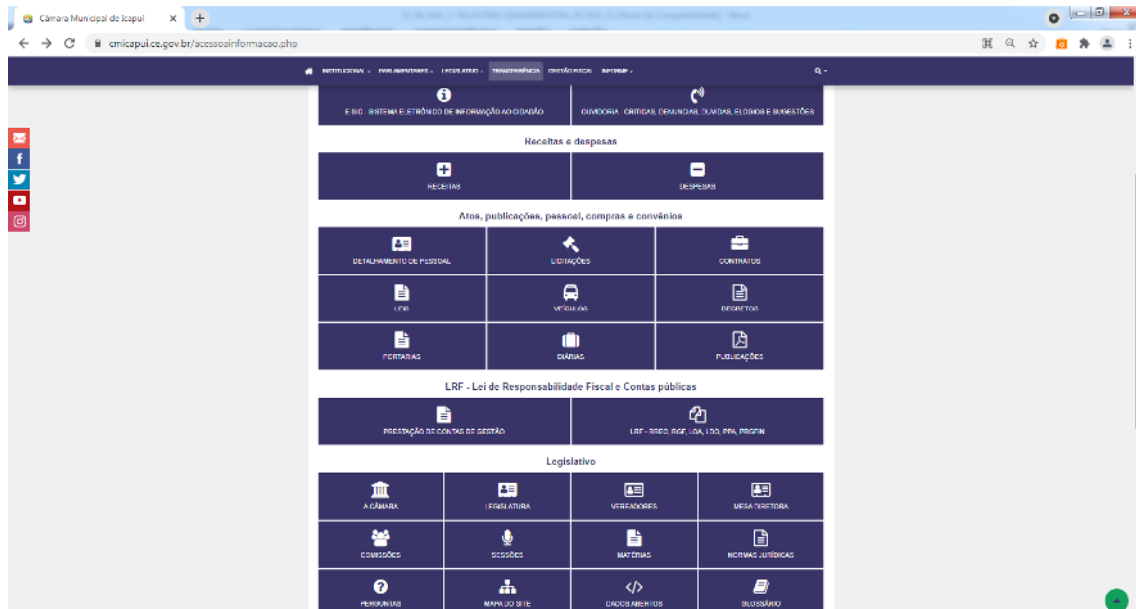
Câmara Municipal de Icapuí
cmicapui.ce.gov.br/acessoainformacao.php

INSTITUCIONAL PARLAMENTARES LEGISLATIVO TRANSPARÊNCIA GESTÃO FISCAL INFORME

E-SIC - SISTEMA ELETRÔNICO DE INFORMAÇÃO AO CIDADÃO
OUVIDORIA - CRÍTICAS, DENÚNCIAS, DÚVIDAS, ELOGIOS E SUGESTÕES

Receitas e despesas

RECEITAS
DESPESAS

Atos, publicações, pessoal, compras e convênios

DETALHAMENTO DE PESSOAL
LICITAÇÕES
CONTRATOS
LEIS
VEÍCULOS
DECRETOS
PORTARIAS
DIÁRIAS
PUBLICAÇÕES

LRF - Lei de Responsabilidade Fiscal e Contas públicas

PRESTAÇÃO DE CONTAS DE GESTÃO
LRF - RREO, RGF, LOA, LDO, PPA, PRGFIN

Legislativo

A CÂMARA
LEGISLATURA
VEREADORES
MESA DIRETORA
COMISSÕES
SESSÕES
MATÉRIAS
NORMAS JURÍDICAS
PERGUNTAS
MAPA DO SITE
DADOS ABERTOS
GLOSSÁRIO